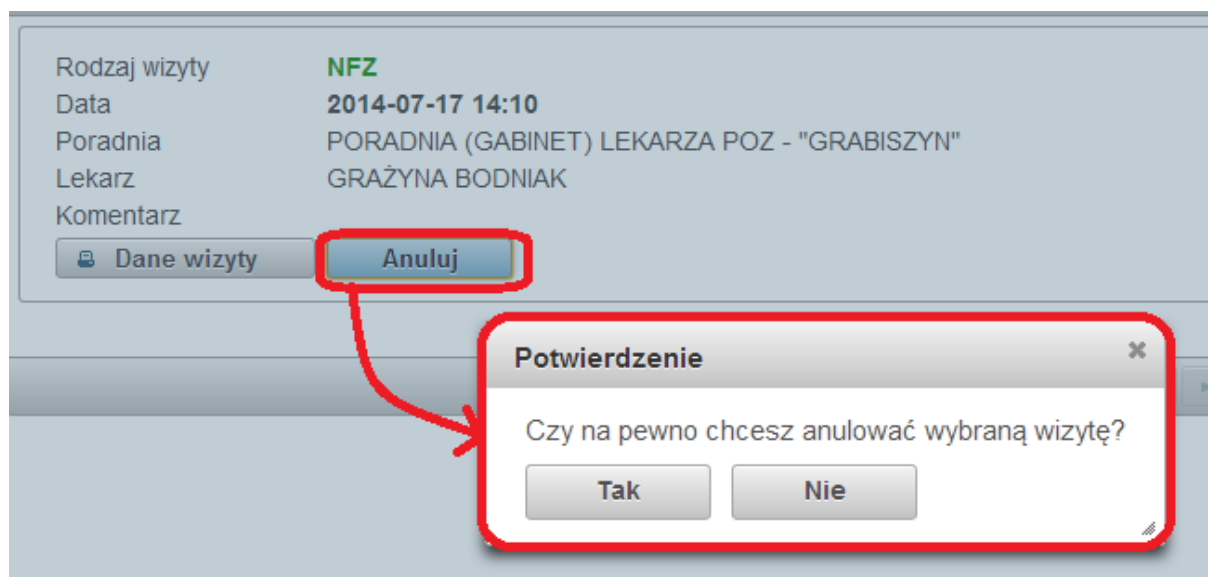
| | |
|---|---|
| Rodzaj wizyty | NFZ |
| Data | 2014-07-17 14:10 |
| Poradnia | PORADNIA (GABINET) LEKARZA POZ - "GRABISZYN" |
| Lekarz | GRAŻYNA BODNIAK |
| Komentarz | |

Dane wizyty
Anuluj

Potwierdzenie
×
Czy na pewno chcesz anulować wybraną wizytę?
Tak
Nie